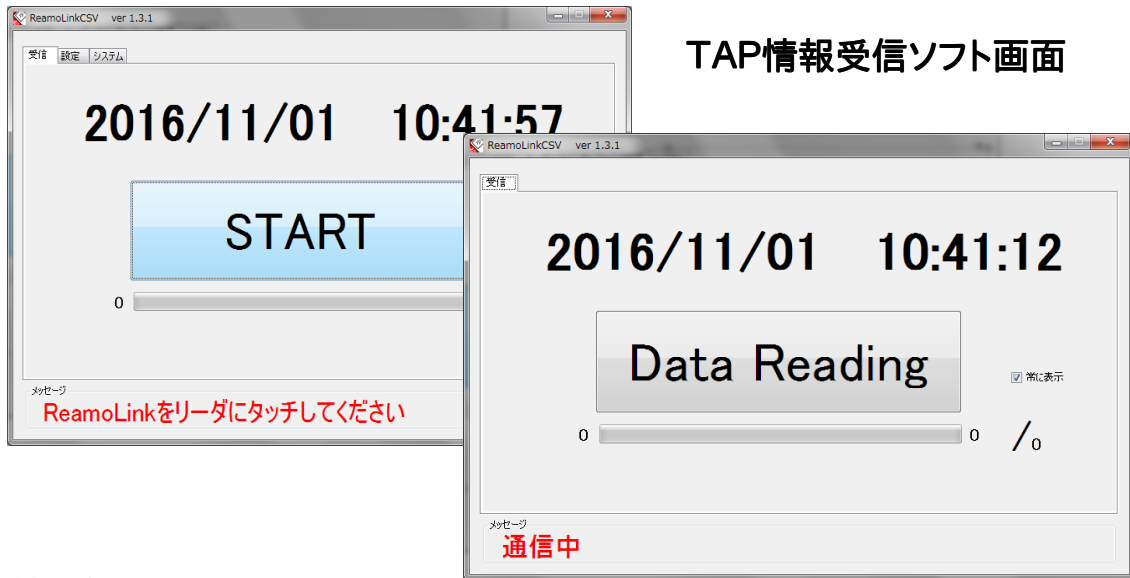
ReamoLinkCSV ver 1.3.1

受信 設定 システム

2016/11/01 10:41:57

START

0

メッセージ

ReamoLinkをリーダにタッチしてください

TAP情報受信ソフト画面

ReamoLinkCSV ver 1.3.1

受信

2016/11/01 10:41:12

Data Reading

常に表示

0 0 /0

メッセージ

通信中